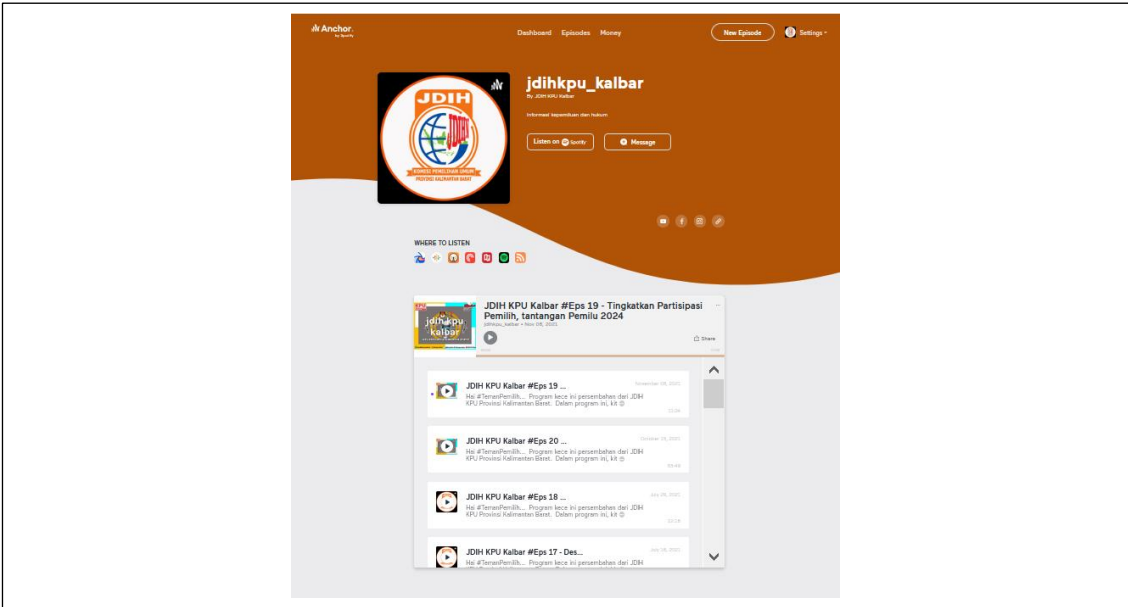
Anchor by Spotify

Dashboard Episodes Money

New Episode

Settings

JDIH

KOMISI PEMILIHAN UMUM PROVINSI KALIMANTAN BARAT

jdihkpu_kalbar

By JDIH KPU Kalbar

Informasi kepemiluan dan hukum

Listen on Spotify

Message

WHERE TO LISTEN

jdih kpu kalbar

JDIH KPU Kalbar #Eps 19 - Tingkatkan Partisipasi Pemilih, tantangan Pemilu 2024

jdihkpu_kalbar • Nov 09, 2021

Share

JDIH KPU Kalbar #Eps 19 ...

November 09, 2021

Hai #TemanPemilih... Program kece ini persembahan dari JDIH KPU Provinsi Kalimantan Barat. Dalam program ini, kit ☺

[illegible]

JDIH KPU Kalbar #Eps 20 ...

October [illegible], 2021

Hai #TemanPemilih... Program kece ini persembahan dari JDIH KPU Provinsi Kalimantan Barat. Dalam program ini, kit ☺

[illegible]

JDIH KPU Kalbar #Eps 18 ...

July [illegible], 2021

Hai #TemanPemilih... Program kece ini persembahan dari JDIH KPU Provinsi Kalimantan Barat. Dalam program ini, kit ☺

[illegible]

JDIH KPU Kalbar #Eps 17 - Des...

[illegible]

Hai #TemanPemilih... Program kece ini persembahan dari JDIH